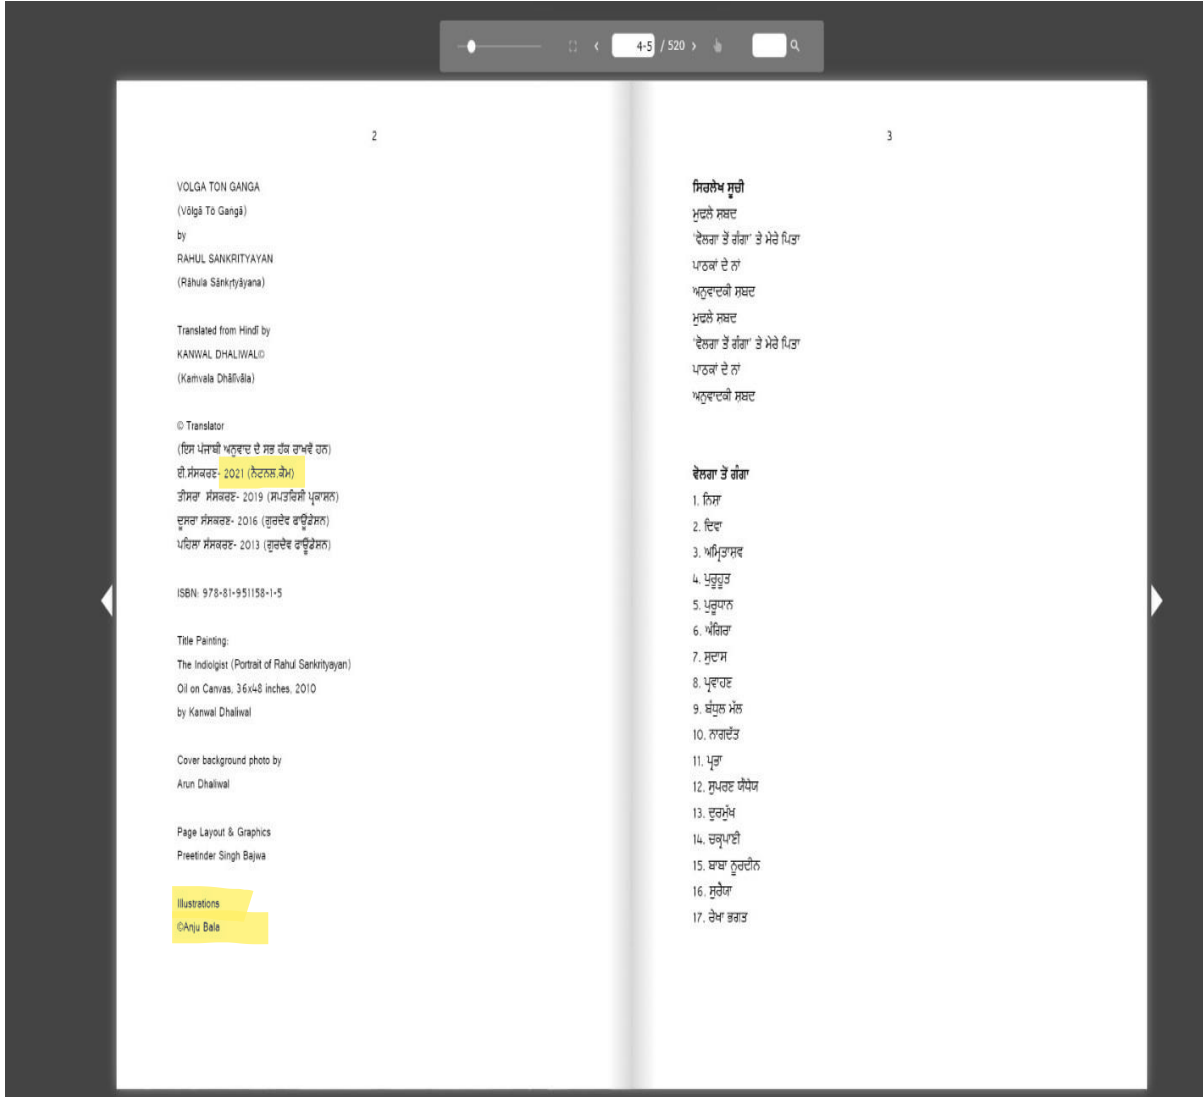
4-5 / 520

2

VOLGA TON GANGA
(Vōlgā Tō Gangā)
by
RAHUL SANKRITYAYAN
(Rāhula Sānkṛtyāyana)

Translated from Hindi by
KANWAL DHALIWAL©
(Kaṁvala Dhālīvāla)

© Translator
(ਇਸ ਪੰਜਾਬੀ ਅਨੁਵਾਦ ਦੇ ਸਭ ਹੱਕ ਰਾਖਵੇਂ ਹਨ)
ਈ.ਸੰਸਕਰਣ- 2021 (ਨੈਟਨਲ.ਕੈਮ)
ਤੀਸਰਾ ਸੰਸਕਰਣ- 2019 (ਸਪਤਰਿਸ਼ੀ ਪ੍ਰਕਾਸ਼ਨ)
ਦੂਸਰਾ ਸੰਸਕਰਣ- 2016 (ਗੁਰਦੇਵ ਫਾਊਂਡੇਸ਼ਨ)
ਪਹਿਲਾ ਸੰਸਕਰਣ- 2013 (ਗੁਰਦੇਵ ਫਾਊਂਡੇਸ਼ਨ)

ISBN: 978-81-951158-1-5

Title Painting:
The Indiologist (Portrait of Rahul Sankrityayan)
Oil on Canvas, 36x48 inches, 2010
by Kanwal Dhaliwal

Cover background photo by
Arun Dhaliwal

Page Layout & Graphics
Preetinder Singh Bajwa

Illustrations
©Anju Bala

3

ਸਿਰਲੇਖ ਸੂਚੀ
ਮੁਢਲੇ ਸ਼ਬਦ
'ਵੋਲਗਾ ਤੋਂ ਗੰਗਾ' ਤੇ ਮੇਰੇ ਪਿਤਾ
ਪਾਠਕਾਂ ਦੇ ਨਾਂ
ਅਨੁਵਾਦਕੀ ਸ਼ਬਦ
ਮੁਢਲੇ ਸ਼ਬਦ
'ਵੋਲਗਾ ਤੋਂ ਗੰਗਾ' ਤੇ ਮੇਰੇ ਪਿਤਾ
ਪਾਠਕਾਂ ਦੇ ਨਾਂ
ਅਨੁਵਾਦਕੀ ਸ਼ਬਦ

ਵੋਲਗਾ ਤੋਂ ਗੰਗਾ
1. ਨਿਸ਼ਾ
2. ਦਿਵਾ
3. ਅਮ੍ਰਿਤਾਸ਼ਵ
4. ਪੁਰੂਹੂਤ
5. ਪੁਰੂਧਾਨ
6. ਅੰਗਿਰਾ
7. ਸੁਦਾਸ
8. ਪ੍ਰਵਾਹਣ
9. ਬੰਧੁਲ ਮੱਲ
10. ਨਾਗਦੱਤ
11. ਪ੍ਰਭਾ
12. ਸੁਪਰਣ ਯੌਧੇਯ
13. ਦੁਰਮੁੱਖ
14. ਚਕ੍ਰਪਾਣੀ
15. ਬਾਬਾ ਨੂਰਦੀਨ
16. ਸੁਰੈਯਾ
17. ਰੇਖਾ ਭਗਤ